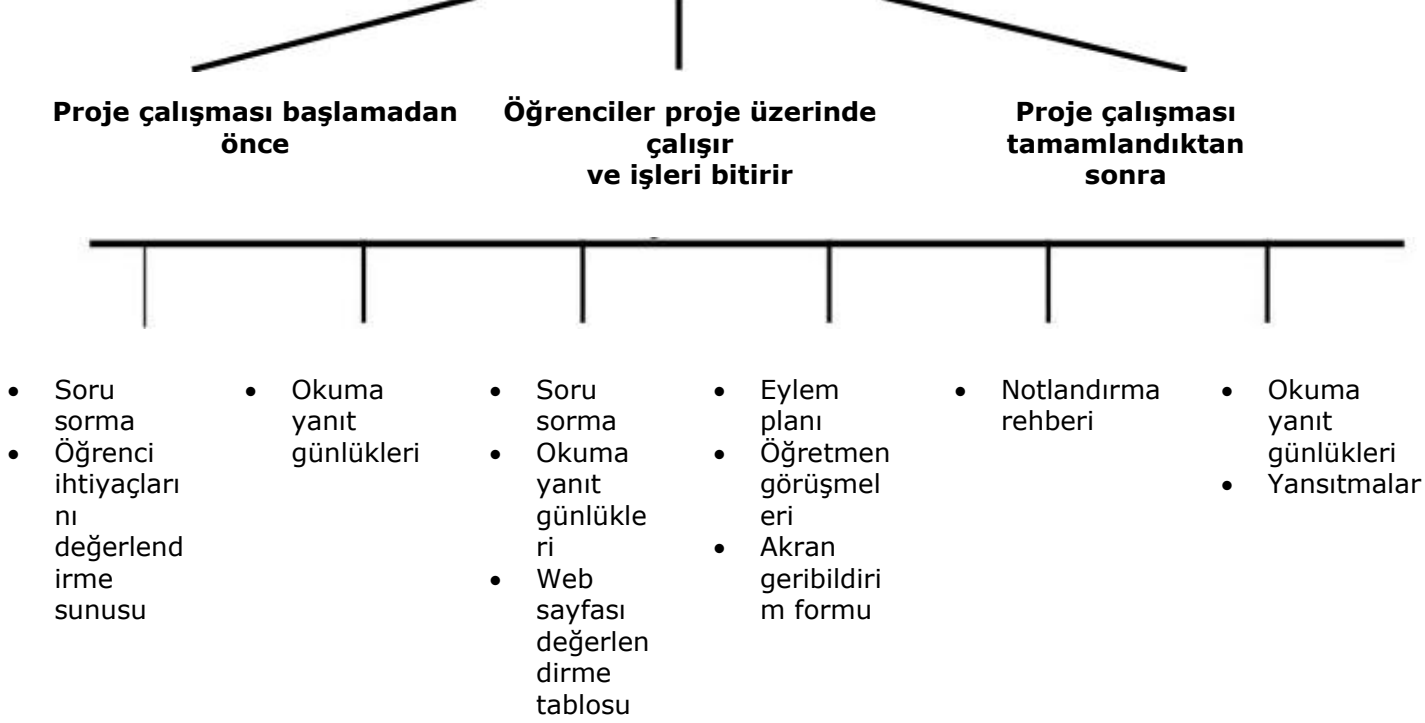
**Proje çalışması başlamadan önce**

**Öğrenciler proje üzerinde çalışır ve işleri bitirir**

**Proje çalışması tamamlandıktan sonra**

- Soru sorma
- Öğrenci ihtiyaçlarını değerlendirme sunusu

- Okuma yanıt günlükleri

- Soru sorma
- Okuma yanıt günlükleri
- Web sayfası değerlendirme tablosu

- Eylem planı
- Öğretmen görüşmeleri
- Akran geribildirim formu

- Notlandırma rehberi

- Okuma yanıt günlükleri
- Yansıtmalar